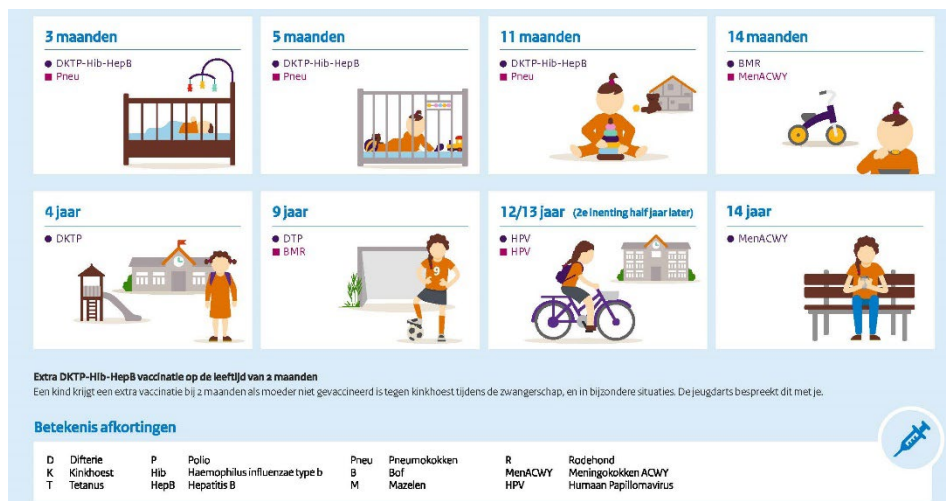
3 maanden
DKTP-Hib-HepB
Pneu

5 maanden
DKTP-Hib-HepB
Pneu

11 maanden
DKTP-Hib-HepB
Pneu

14 maanden
BMR
MenACWY

4 jaar
DKTP

9 jaar
DTP
BMR

12/13 jaar (2e inenting half jaar later)
HPV
HPV

14 jaar
MenACWY

Extra DKTP-Hib-HepB vaccinatie op de leeftijd van 2 maanden
Een kind krijgt een extra vaccinatie bij 2 maanden als moeder niet gevaccineerd is tegen kinkhoest tijdens de zwangerschap, en in bijzondere situaties. De jeugdarts bespreekt dit met je.

Betekenis afkortingen

| | | | | | | | |
|---|---|---|---|---|---|---|---|
| D | Difterie | P | Polio | Pneu | Pneumokokken | R | Rodehond |
| K | Kinkhoest | Hib | Haemophilus influenzae type b | B | Bof | MenACWY | Meningokokken ACWY |
| T | Tetanus | HepB | Hepatitis B | M | Mazelen | HPV | Humaan Papillomavirus |